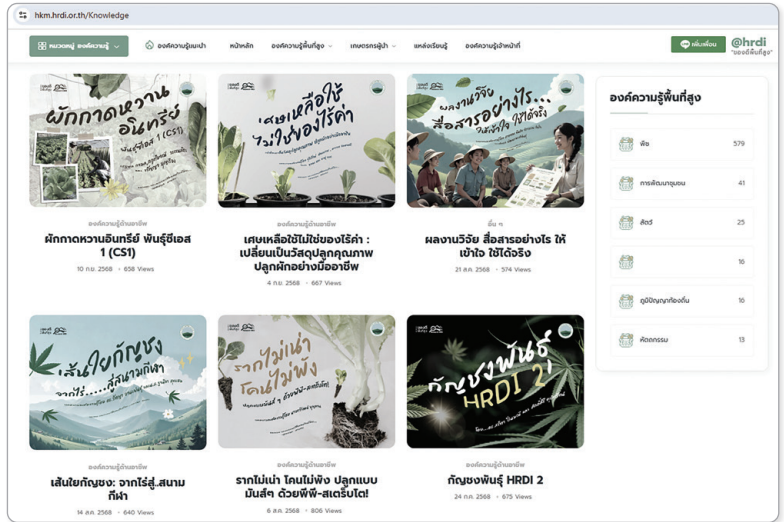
hkm.hrdi.or.th/Knowledge

หมวดหมู่ องค์ความรู้ | องค์ความรู้แนะนำ | หน้าหลัก | องค์ความรู้พื้นที่สูง | เกษตรกรผู้นำ | แหล่งเรียนรู้ | องค์ความรู้เจ้าหน้าที่

เพิ่มเพื่อน @hrdi "ของดีพื้นที่สูง"

ผักกาดหวานอินทรีย์ พันธุ์ซีเอส 1 (CS1)

องค์ความรู้ด้านอาชีพ
ผักกาดหวานอินทรีย์ พันธุ์ซีเอส 1 (CS1)
10 ก.ย. 2568 • 658 Views

เศษเหลือใช้ ไม่ใช่ของไร้ค่า

องค์ความรู้ด้านอาชีพ
เศษเหลือใช้ไม่ใช่ของไร้ค่า : เปลี่ยนเป็นวัสดุปลูกคุณภาพ ปลูกผักอย่างมืออาชีพ
4 ก.ย. 2568 • 667 Views

ผลงานวิจัย สื่อสารอย่างไร... ให้เข้าใจ ใช้ได้จริง

อื่น ๆ
ผลงานวิจัย สื่อสารอย่างไร ให้เข้าใจ ใช้ได้จริง
21 ส.ค. 2568 • 574 Views

เส้นใยกัญชง จากไร่...สู่สนามกีฬา

องค์ความรู้ด้านอาชีพ
เส้นใยกัญชง: จากไร่สู่..สนามกีฬา
14 ส.ค. 2568 • 640 Views

รากไม่เน่า โคนไม่พัง

องค์ความรู้ด้านอาชีพ
รากไม่เน่า โคนไม่พัง ปลูกแบบมันสิ่ๆ ด้วยพีพี-สเตรั่นโต!
6 ส.ค. 2568 • 806 Views

กัญชงพันธุ์ HRDI 2

องค์ความรู้ด้านอาชีพ
กัญชงพันธุ์ HRDI 2
24 ก.ค. 2568 • 675 Views

องค์ความรู้พื้นที่สูง
พืช 579
การพัฒนาชุมชน 41
สัตว์ 25
16
ภูมิปัญญาท้องถิ่น 16
หัตถกรรม 13